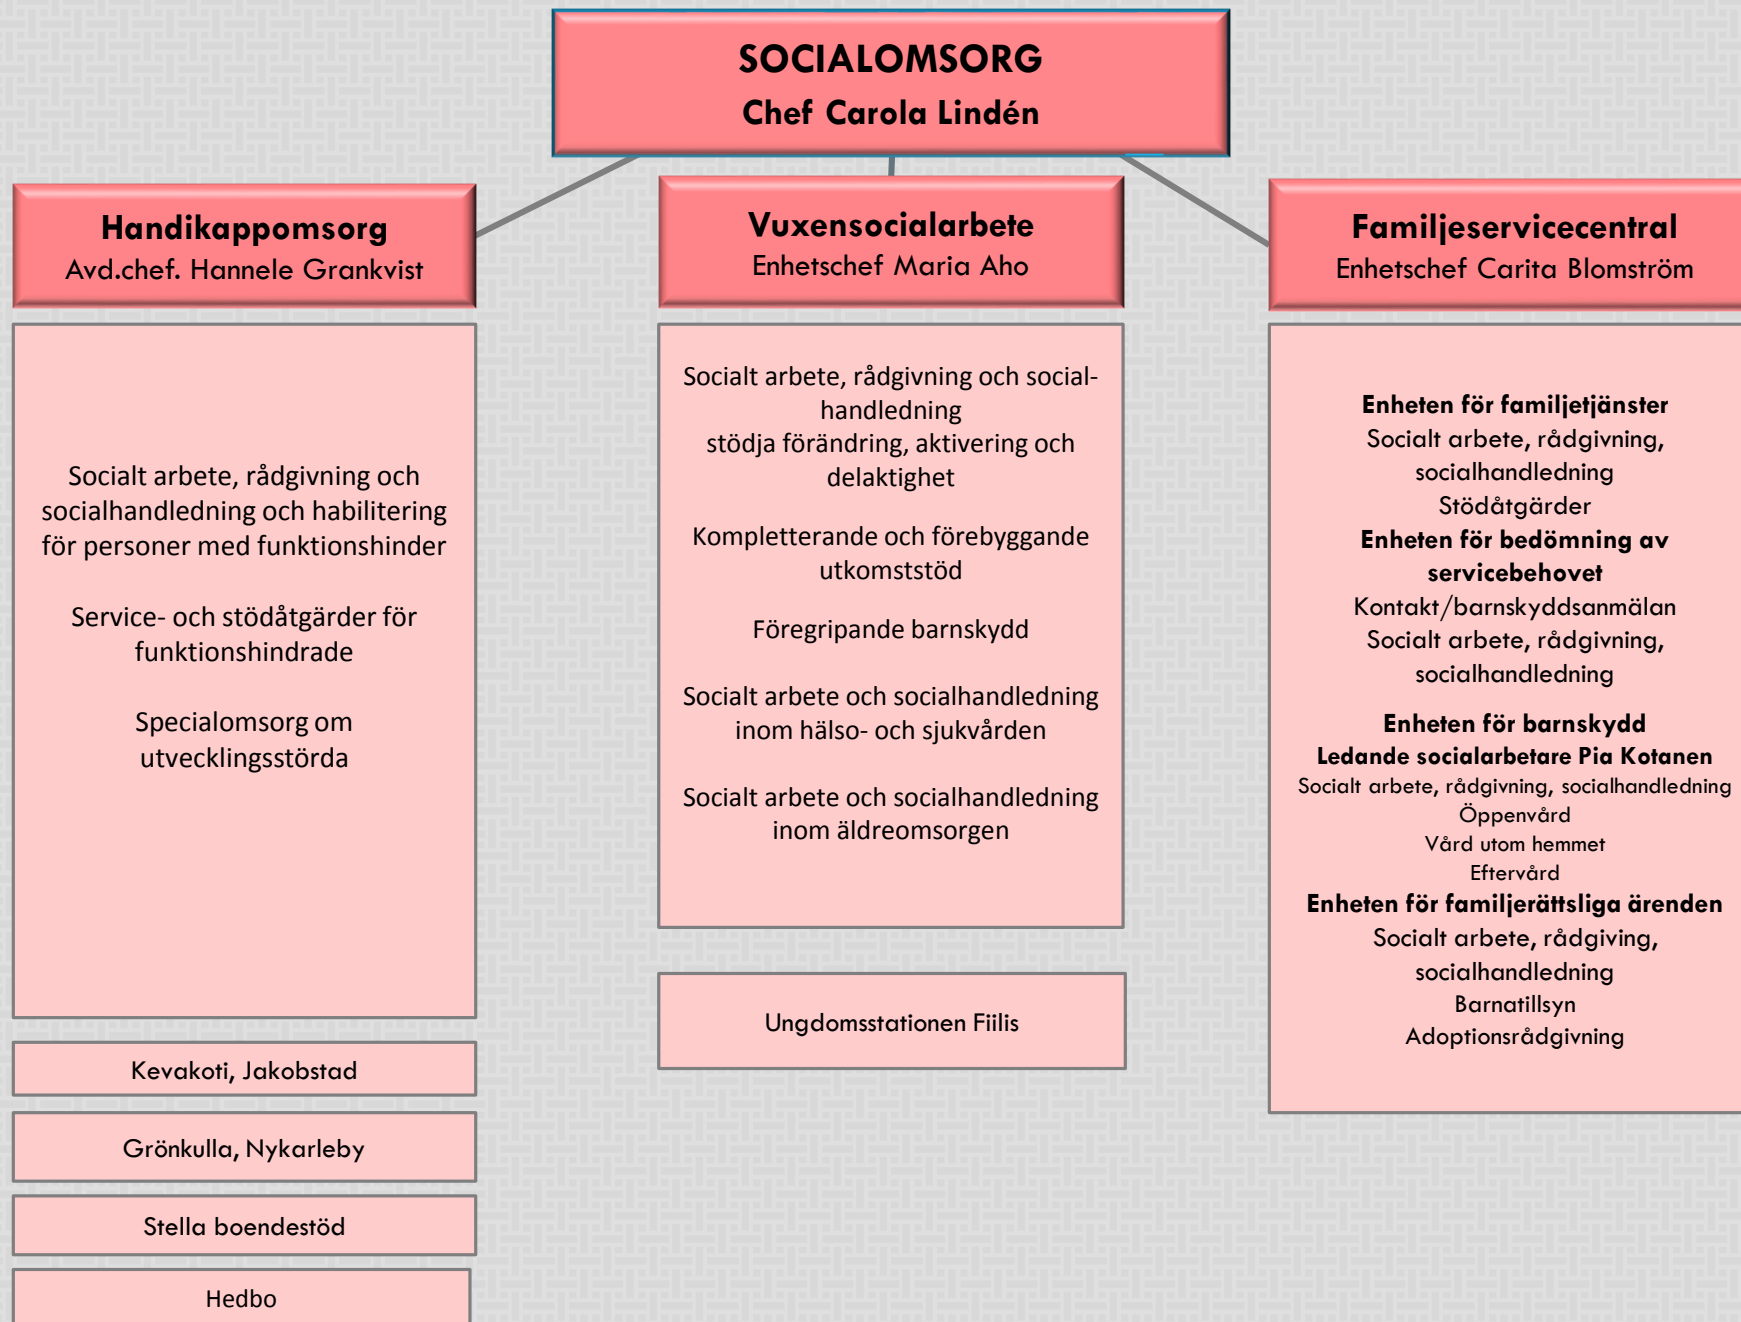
SOCIALOMSORG
Chef Carola Lindén

Handikappomsorg
Avd.chef. Hannele Grankvist

Socialt arbete, rådgivning och socialhandledning och habilitering för personer med funktionshinder

Service- och stödåtgärder för funktionshindrade

Specialomsorg om utvecklingsstörda

Kevakoti, Jakobstad

Grönkulla, Nykarleby

Stella boendestöd

Hedbo

Vuxensocialarbete
Enhetschef Maria Aho

Socialt arbete, rådgivning och socialhandledning
stödja förändring, aktivering och delaktighet

Kompletterande och förebyggande utkomststöd

Föregripande barnskydd

Socialt arbete och socialhandledning inom hälso- och sjukvården

Socialt arbete och socialhandledning inom äldreomsorgen

Ungdomsstationen Fiilis

Familjeservicecentral
Enhetschef Carita Blomström

Enheten för familjetjänster
Socialt arbete, rådgivning, socialhandledning
Stödåtgärder
Enheten för bedömning av servicebehovet
Kontakt/barnskyddsanmälan
Socialt arbete, rådgivning, socialhandledning

Enheten för barnskydd
Ledande socialarbetare Pia Kotanen
Socialt arbete, rådgivning, socialhandledning
Öppenvård
Vård utom hemmet
Eftervård
Enheten för familjerättsliga ärenden
Socialt arbete, rådgiving, socialhandledning
Barnatillsyn
Adoptionsrådgivning